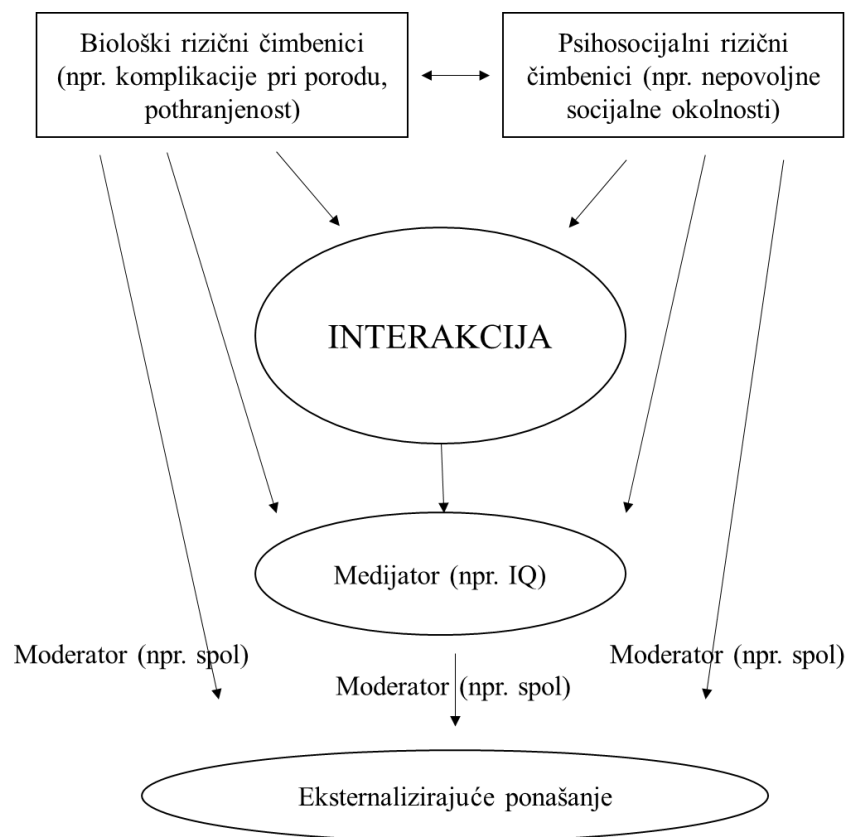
Biološki rizični čimbenici (npr. komplikacije pri porodu, pothranjenost)

Psihosocijalni rizični čimbenici (npr. nepovoljne socijalne okolnosti)

INTERAKCIJA

Medijator (npr. IQ)

Moderator (npr. spol)

Moderator (npr. spol)

Moderator (npr. spol)

Eksternalizirajuće ponašanje